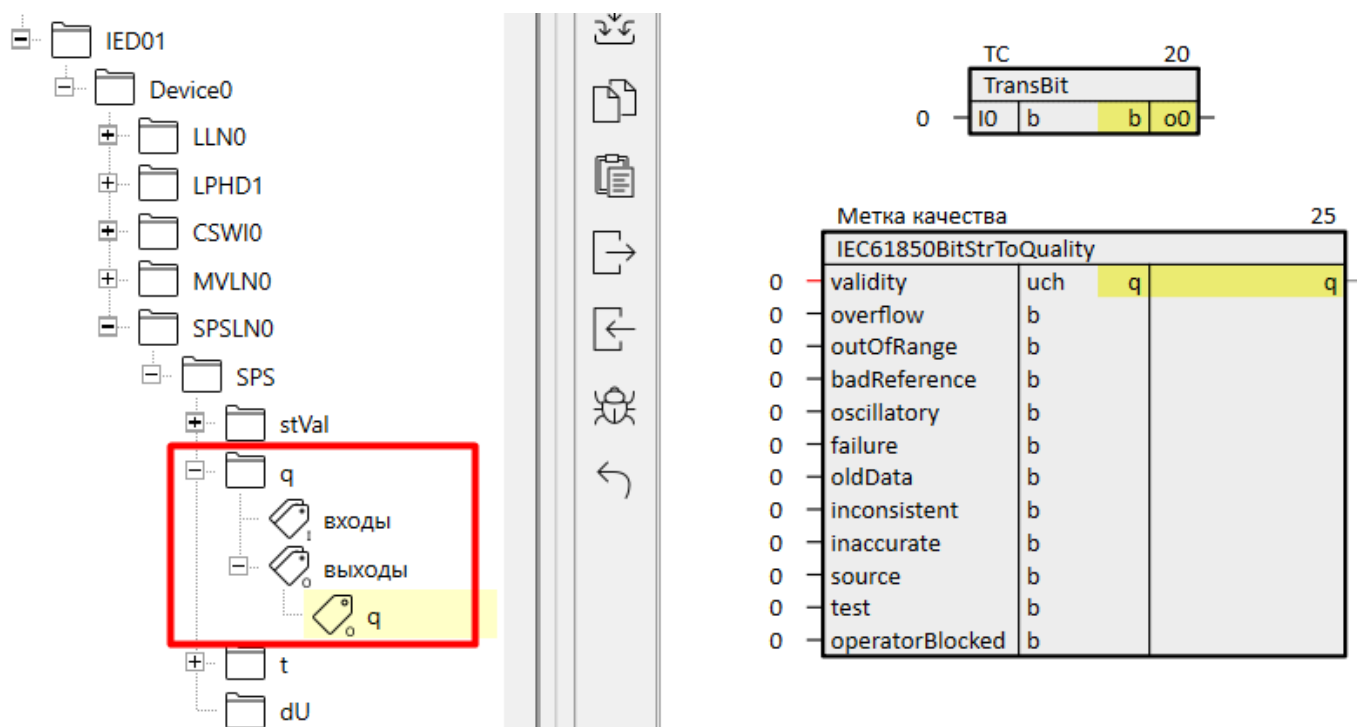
IED01
Device0
LLN0
LPHD1
CSWI0
MVLN0
SPSLN0
SPS
stVal
q
входы
выходы
q
t
dU

TC 20
TransBit
0 I0 b b o0

Метка качества 25
IEC61850BitStrToQuality

| | | | | |
|---|---|---|---|---|
| 0 | validity | uch | q | q |
| 0 | overflow | b | | |
| 0 | outOfRange | b | | |
| 0 | badReference | b | | |
| 0 | oscillatory | b | | |
| 0 | failure | b | | |
| 0 | oldData | b | | |
| 0 | inconsistent | b | | |
| 0 | inaccurate | b | | |
| 0 | source | b | | |
| 0 | test | b | | |
| 0 | operatorBlocked | b | | |